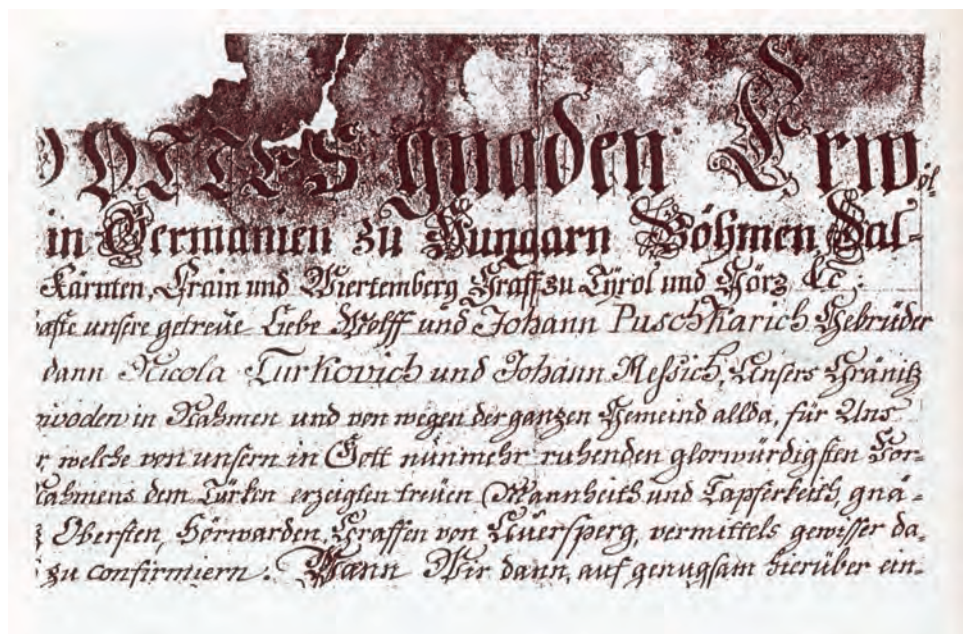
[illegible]OTTES gnaden Erw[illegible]
in Germanien zu Hungarn Böhmen Dal-
Kärnten, Crain und Wiertemberg Graff zu Tyrol und Görz &c.
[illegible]afft unsre getreüe Liebe Wolff und Johann Puschkarich Gebrüder
dann Nicola Turkovich und Johann Messich, Unsers Gränitz
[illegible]woden in Nahmen und von wegen der ganzen Gemeind allda, für Uns
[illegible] welche von unsern in Gott nunmehr ruhenden glorwürdigsten Vor-
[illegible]ahmens dem Türken erzeigten treüen Mannheits und Tapferkeits, gnä-
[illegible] Obersten, Herwarden, Graffen von Auersperg, vermittels gewisser da
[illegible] zu confirmiern. Wann Wir dann, auf genugsam hierüber ein-